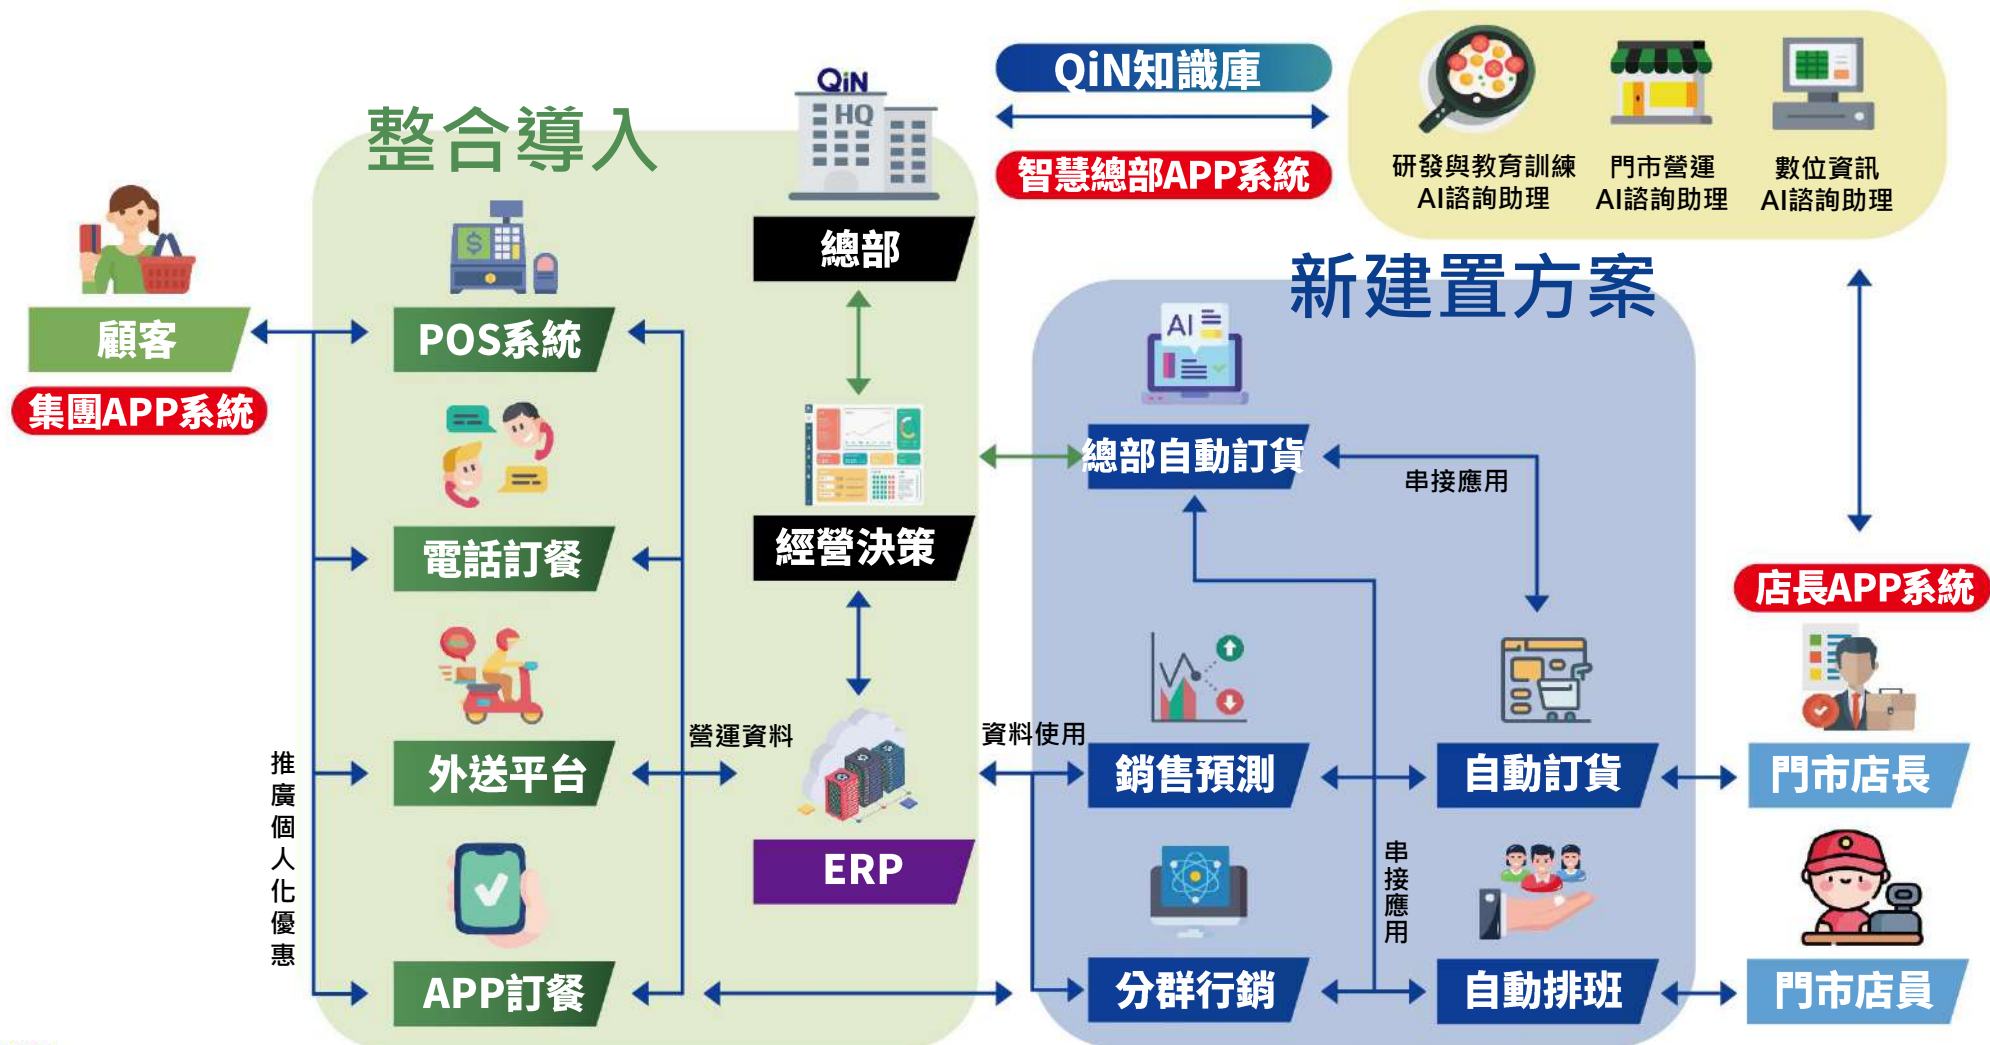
整合導入

QiN HQ

總部

QiN知識庫

智慧總部APP系統

研發與教育訓練 AI諮詢助理

門市營運 AI諮詢助理

數位資訊 AI諮詢助理

新建置方案

顧客

集團APP系統

POS系統

電話訂餐

外送平台

APP訂餐

推廣個人化優惠

經營決策

營運資料

ERP

資料使用

AI

總部自動訂貨

串接應用

銷售預測

自動訂貨

分群行銷

自動排班

串接應用

店長APP系統

門市店長

門市店員